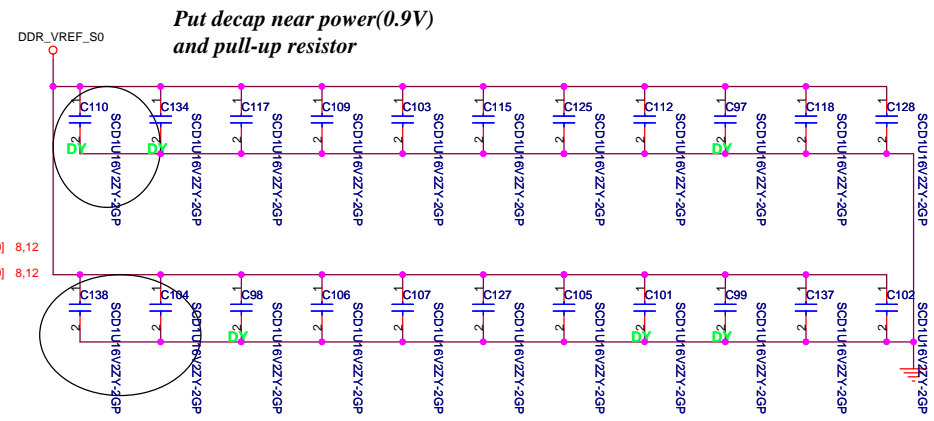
Put decap near power(0.9V)
and pull-up resistor

DDR_VREF_S0

C110 1 2 DY SCD1U16V2ZY-2GP
C134 1 2 DY SCD1U16V2ZY-2GP
C117 1 2 SCD1U16V2ZY-2GP
C109 1 2 SCD1U16V2ZY-2GP
C103 1 2 SCD1U16V2ZY-2GP
C115 1 2 SCD1U16V2ZY-2GP
C125 1 2 SCD1U16V2ZY-2GP
C112 1 2 SCD1U16V2ZY-2GP
C97 1 2 DY SCD1U16V2ZY-2GP
C118 1 2 SCD1U16V2ZY-2GP
C128 1 2 SCD1U16V2ZY-2GP

] 8,12
] 8,12

C138 1 2 SCD1U16V2ZY-2GP
C104 1 2 SCD1U16V2ZY-2GP
C98 1 2 DY SCD1U16V2ZY-2GP
C106 1 2 SCD1U16V2ZY-2GP
C107 1 2 SCD1U16V2ZY-2GP
C127 1 2 SCD1U16V2ZY-2GP
C105 1 2 SCD1U16V2ZY-2GP
C101 1 2 DY SCD1U16V2ZY-2GP
C99 1 2 DY SCD1U16V2ZY-2GP
C137 1 2 SCD1U16V2ZY-2GP
C102 1 2 SCD1U16V2ZY-2GP